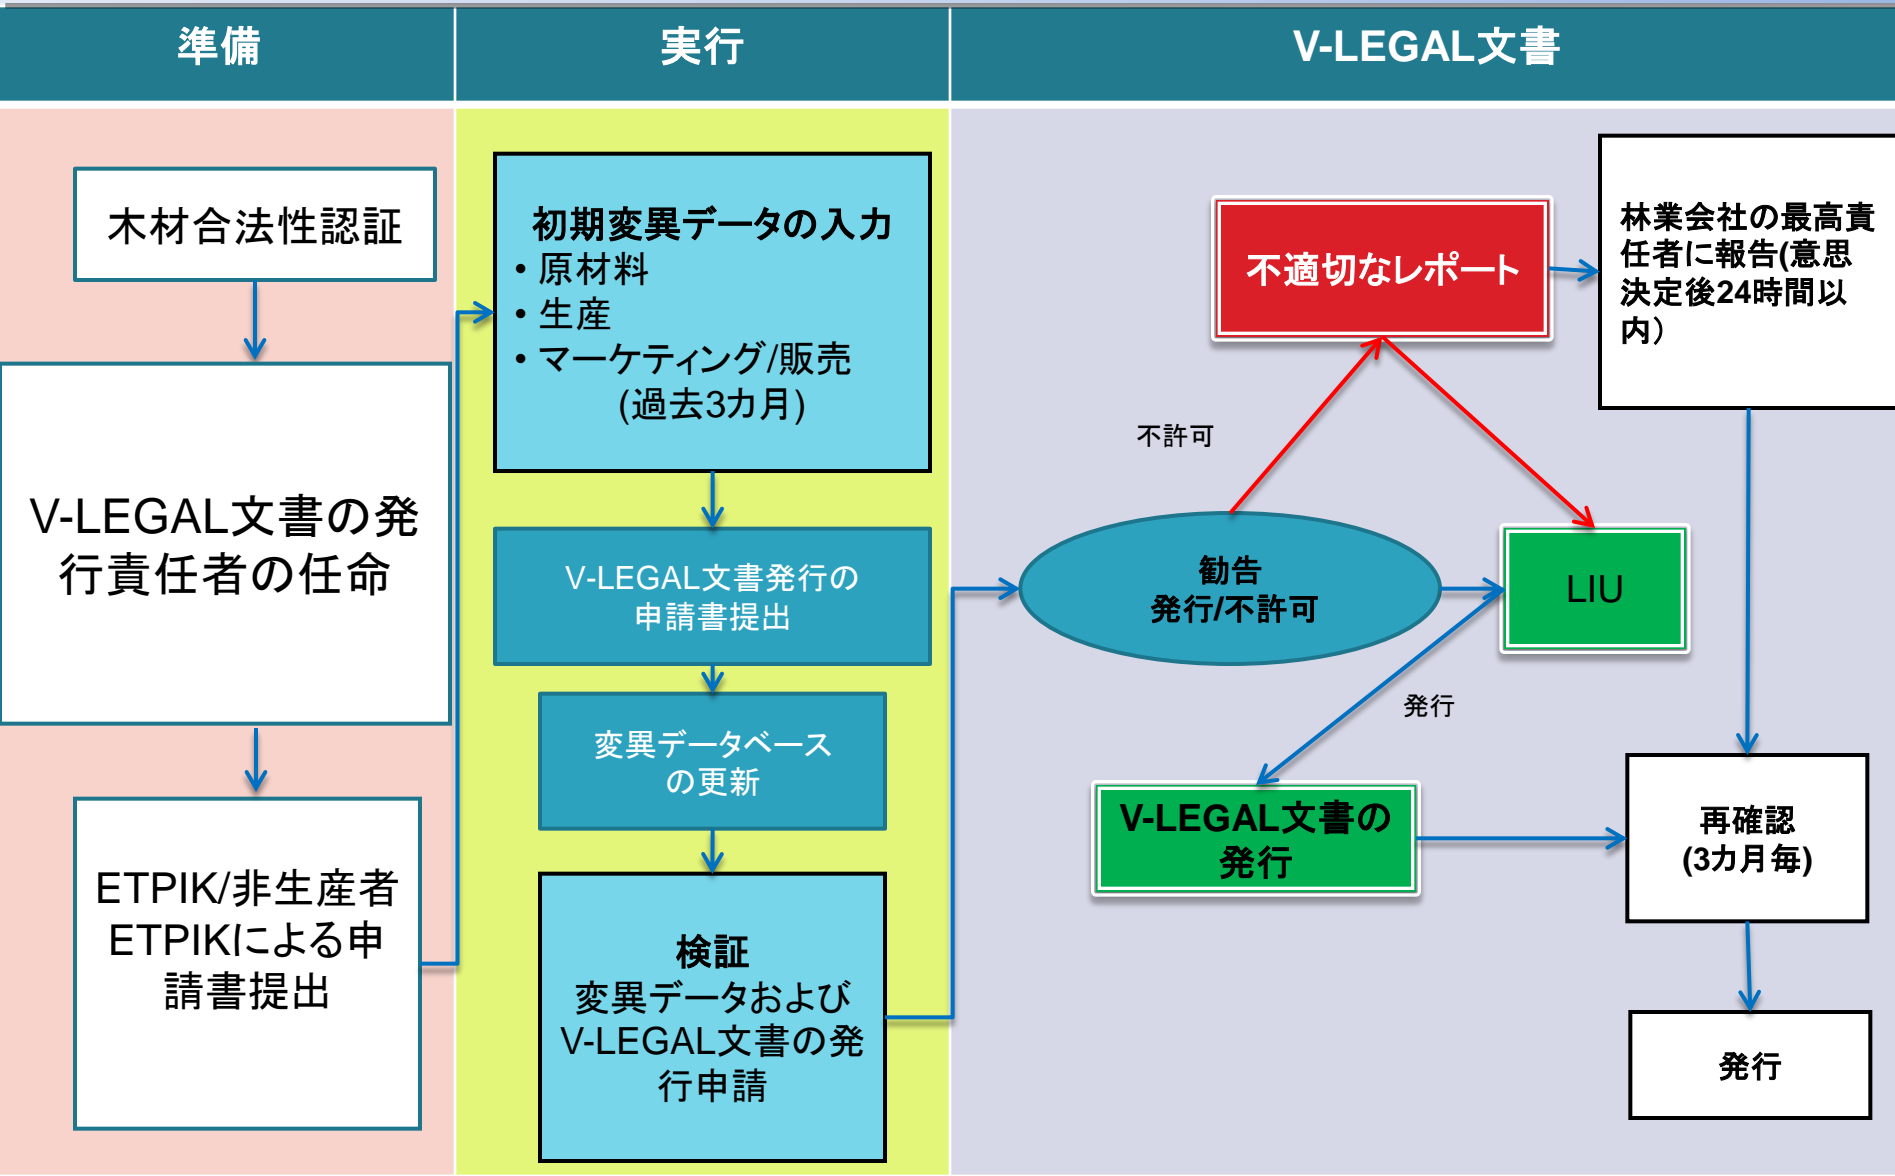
準備

木材合法性認証

V-LEGAL文書の発行責任者の任命

ETPIK/非生産者ETPIKによる申請書提出

実行

初期変異データの入力
• 原材料
• 生産
• マーケティング/販売
(過去3カ月)

V-LEGAL文書発行の申請書提出

変異データベースの更新

検証
変異データおよびV-LEGAL文書の発行申請

V-LEGAL文書

不適切なレポート

林業会社の最高責任者に報告(意思決定後24時間以内)

不許可

勧告
発行/不許可

LIU

発行

V-LEGAL文書の発行

再確認
(3カ月毎)

発行